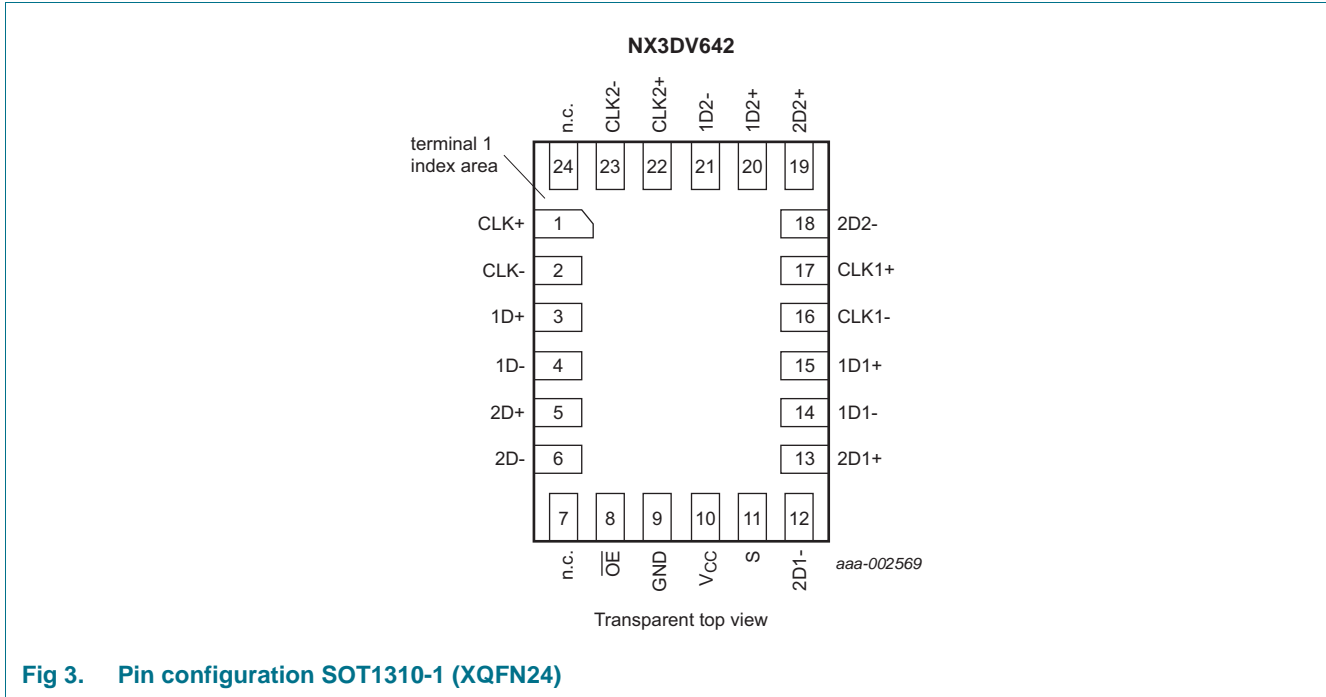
NX3DV642

n.c. CLK2- CLK2+ 1D2- 1D2+ 2D2+

terminal 1 index area

24 23 22 21 20 19

CLK+ 1
CLK- 2
1D+ 3
1D- 4
2D+ 5
2D- 6

18 2D2-
17 CLK1+
16 CLK1-
15 1D1+
14 1D1-
13 2D1+

7 8 9 10 11 12

n.c. $\overline{OE}$ GND $V_{CC}$ S 2D1-

aaa-002569

Transparent top view

Fig 3. Pin configuration SOT1310-1 (XQFN24)